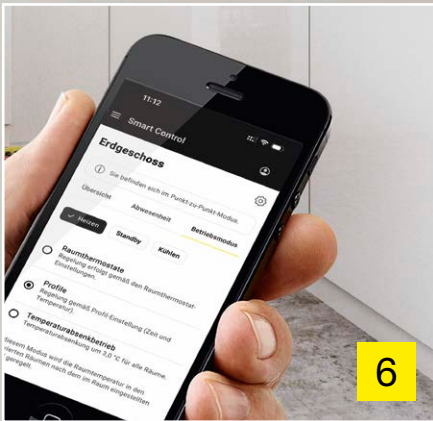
11:12

Smart Control

Erdgeschoss

Sie befinden sich im Punkt-zu-Punkt-Modus

Übersicht

Abwesenheit

Betriebsmodus

Heizen

Standby

Kühlen

Raumthermostate
Regelung erfolgt gemäß den Raumthermostat-Einstellungen.

Profile
Regelung gemäß Profil Einstellung (Zeit und Temperatur).

Temperaturabsenkbetrieb
Temperaturabsenkung um 3,0 °C für alle Räume.

diesem Modus wird die Raumtemperatur in den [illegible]erten Räumen nach dem im Raum eingestellten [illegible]geregelt.

6